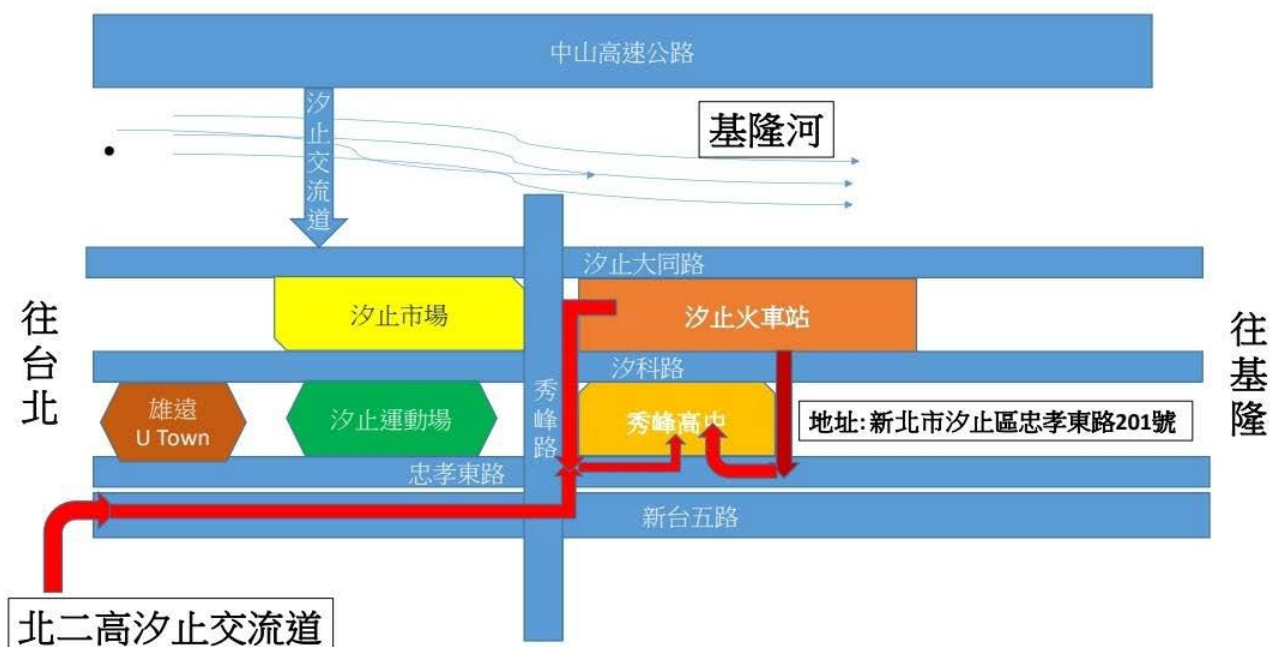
中山高速公路

汐止交流道

基隆河

汐止大同路

往台北

汐止市場

汐止火車站

往基隆

汐科路

秀峰路

雄遠 U Town

汐止運動場

秀峰高中

地址:新北市汐止區忠孝東路201號

忠孝東路

新台五路

北二高汐止交流道